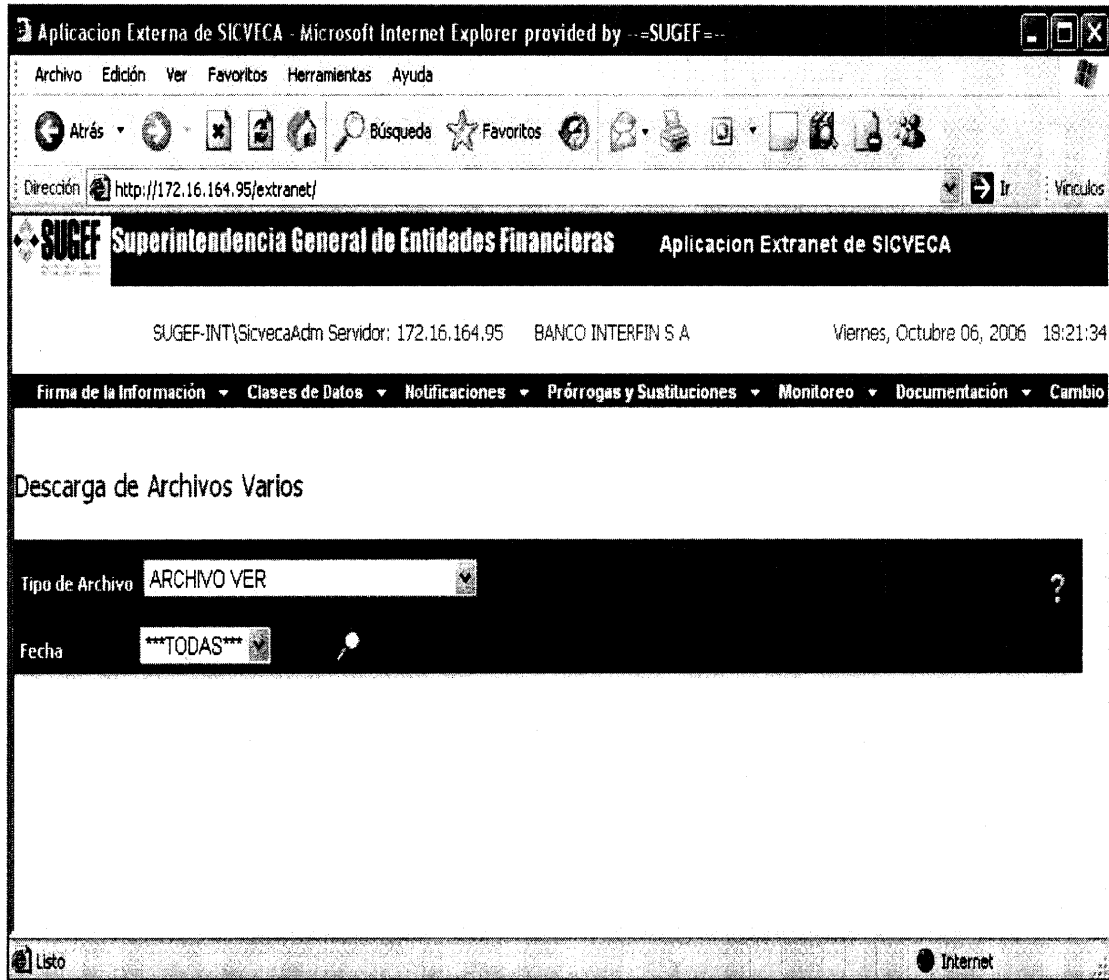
Aplicacion Externa de SICVECA - Microsoft Internet Explorer provided by --=SUGEF=--

Archivo Edición Ver Favoritos Herramientas Ayuda

Atrás Búsqueda Favoritos

Dirección http://172.16.164.95/extranet/ Ir Vínculos

SUGEF Superintendencia General de Entidades Financieras Aplicacion Extranet de SICVECA

SUGEF-INT\SicvecaAdm Servidor: 172.16.164.95 BANCO INTERFIN S A Viernes, Octubre 06, 2006 18:21:34

Firma de la Información Clases de Datos Notificaciones Prórrogas y Sustituciones Monitoreo Documentación Cambio

Descarga de Archivos Varios

Tipo de Archivo ARCHIVO VER ?

Fecha ***TODAS***

Listo Internet